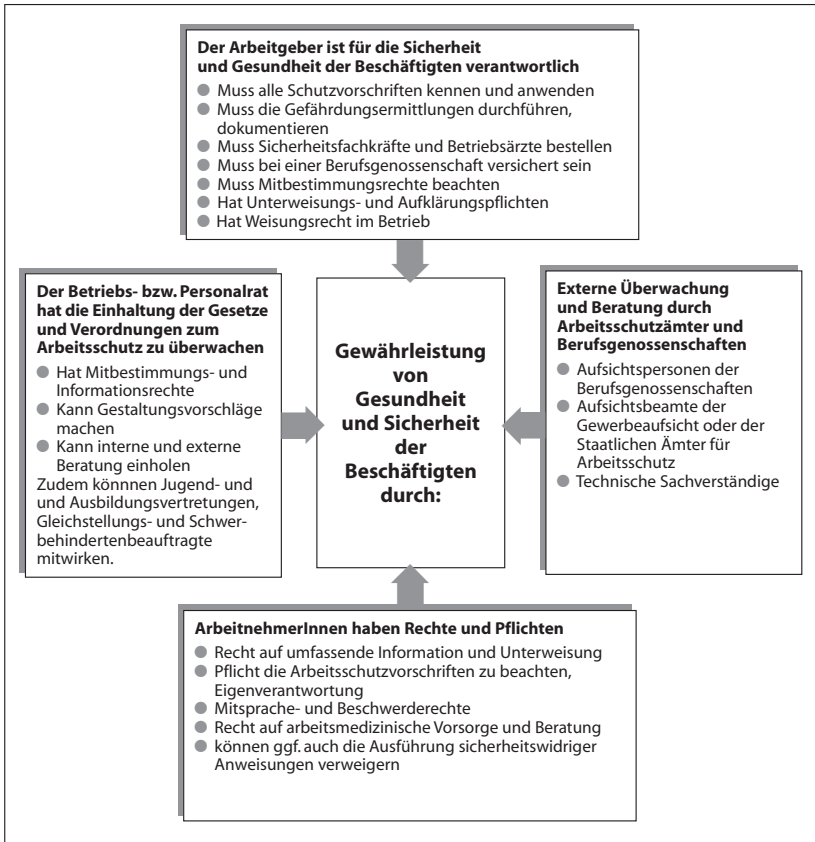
**Der Arbeitgeber ist für die Sicherheit und Gesundheit der Beschäftigten verantwortlich**

- Muss alle Schutzvorschriften kennen und anwenden
- Muss die Gefährdungsermittlungen durchführen, dokumentieren
- Muss Sicherheitsfachkräfte und Betriebsärzte bestellen
- Muss bei einer Berufsgenossenschaft versichert sein
- Muss Mitbestimmungsrechte beachten
- Hat Unterweisungs- und Aufklärungspflichten
- Hat Weisungsrecht im Betrieb

**Der Betriebs- bzw. Personalrat hat die Einhaltung der Gesetze und Verordnungen zum Arbeitsschutz zu überwachen**

- Hat Mitbestimmungs- und Informationsrechte
- Kann Gestaltungsvorschläge machen
- Kann interne und externe Beratung einholen

Zudem könnnen Jugend- und und Ausbildungsvertretungen, Gleichstellungs- und Schwerbehindertenbeauftragte mitwirken.

**Gewährleistung von Gesundheit und Sicherheit der Beschäftigten durch:**

**Externe Überwachung und Beratung durch Arbeitsschutzämter und Berufsgenossenschaften**

- Aufsichtspersonen der Berufsgenossenschaften
- Aufsichtsbeamte der Gewerbeaufsicht oder der Staatlichen Ämter für Arbeitsschutz
- Technische Sachverständige

**ArbeitnehmerInnen haben Rechte und Pflichten**

- Recht auf umfassende Information und Unterweisung
- Pflicht die Arbeitsschutzvorschriften zu beachten, Eigenverantwortung
- Mitsprache- und Beschwerderechte
- Recht auf arbeitsmedizinische Vorsorge und Beratung
- können ggf. auch die Ausführung sicherheitswidriger Anweisungen verweigern